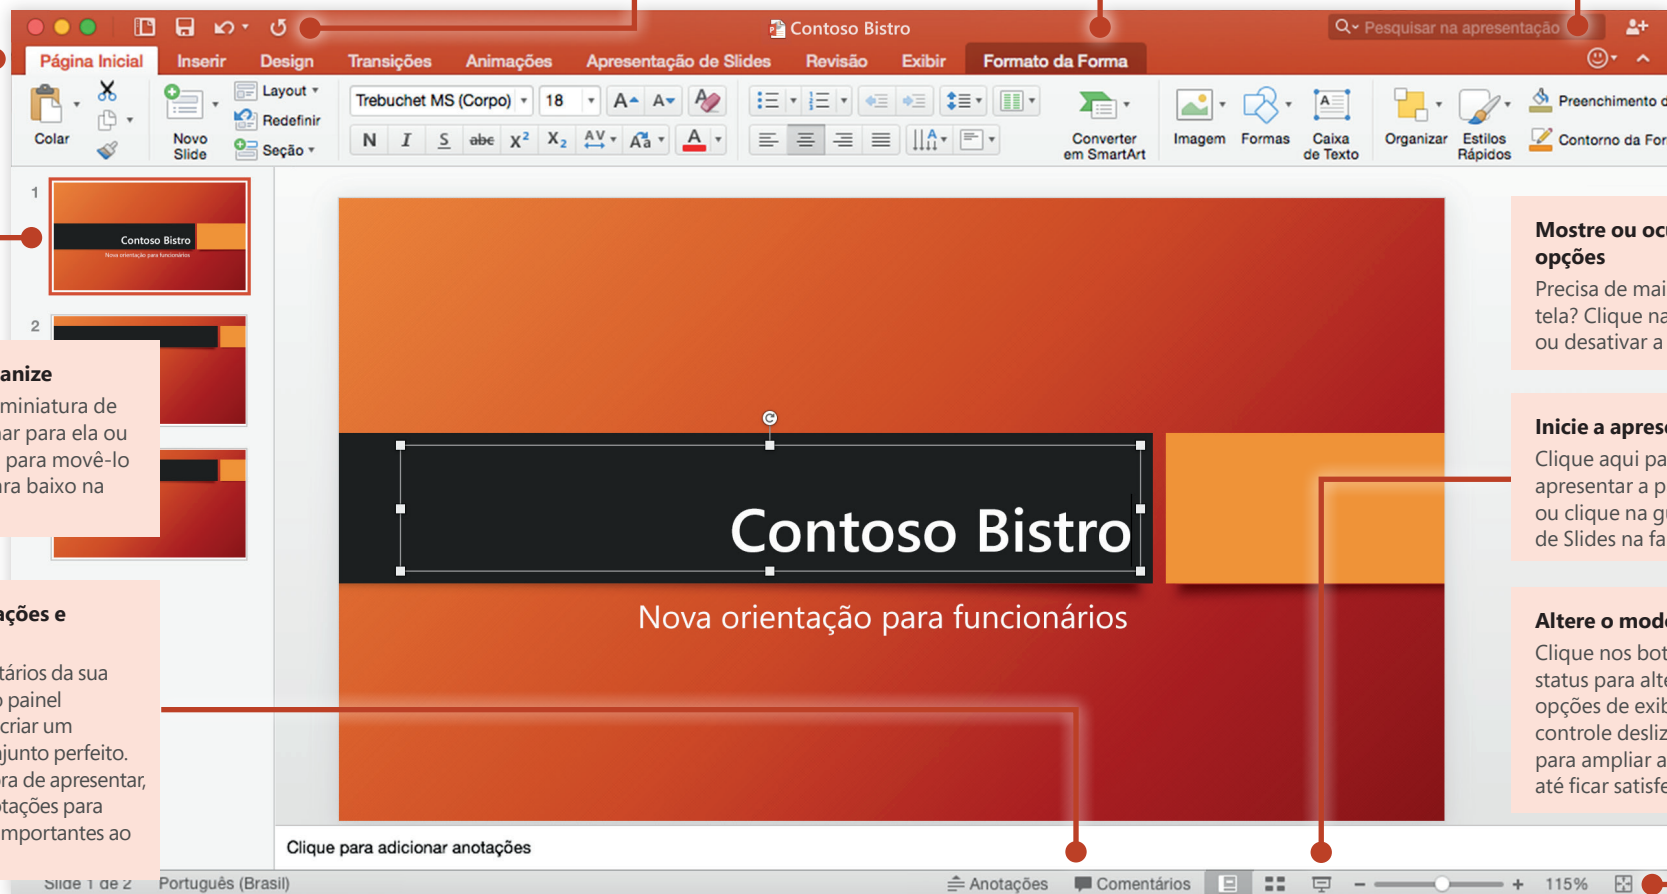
Contoso Bistro

Pesquisar na apresentação

Página Inicial Inserir Design Transições Animações Apresentação de Slides Revisão Exibir Formato da Forma

Colar

Novo Slide

Layout

Redefinir

Seção

Trebuchet MS (Corpo) 18

N I S abc $X^2$ $X_2$

Converter em SmartArt

Imagem Formas Caixa de Texto Organizar Estilos Rápidos

Preenchimento d

Contorno da For

1

Contoso Bistro

Nova orientação para funcionários

2

anize

miniatura de

ar para ela ou

para movê-lo

ra baixo na

ções e

tários da sua

painel

criar um

junto perfeito.

ra de apresentar,

tações para

mportantes ao

Contoso Bistro

Nova orientação para funcionários

Mostre ou oc

opções

Precisa de mai

tela? Clique na

ou desativar a

Inicie a apres

Clique aqui pa

apresentar a p

ou clique na g

de Slides na fa

Altere o mod

Clique nos bot

status para alte

opções de exib

controle desliz

para ampliar a

até ficar satisf

Clique para adicionar anotações

Slide 1 de 2 Português (Brasil)

Anotações Comentários

115%